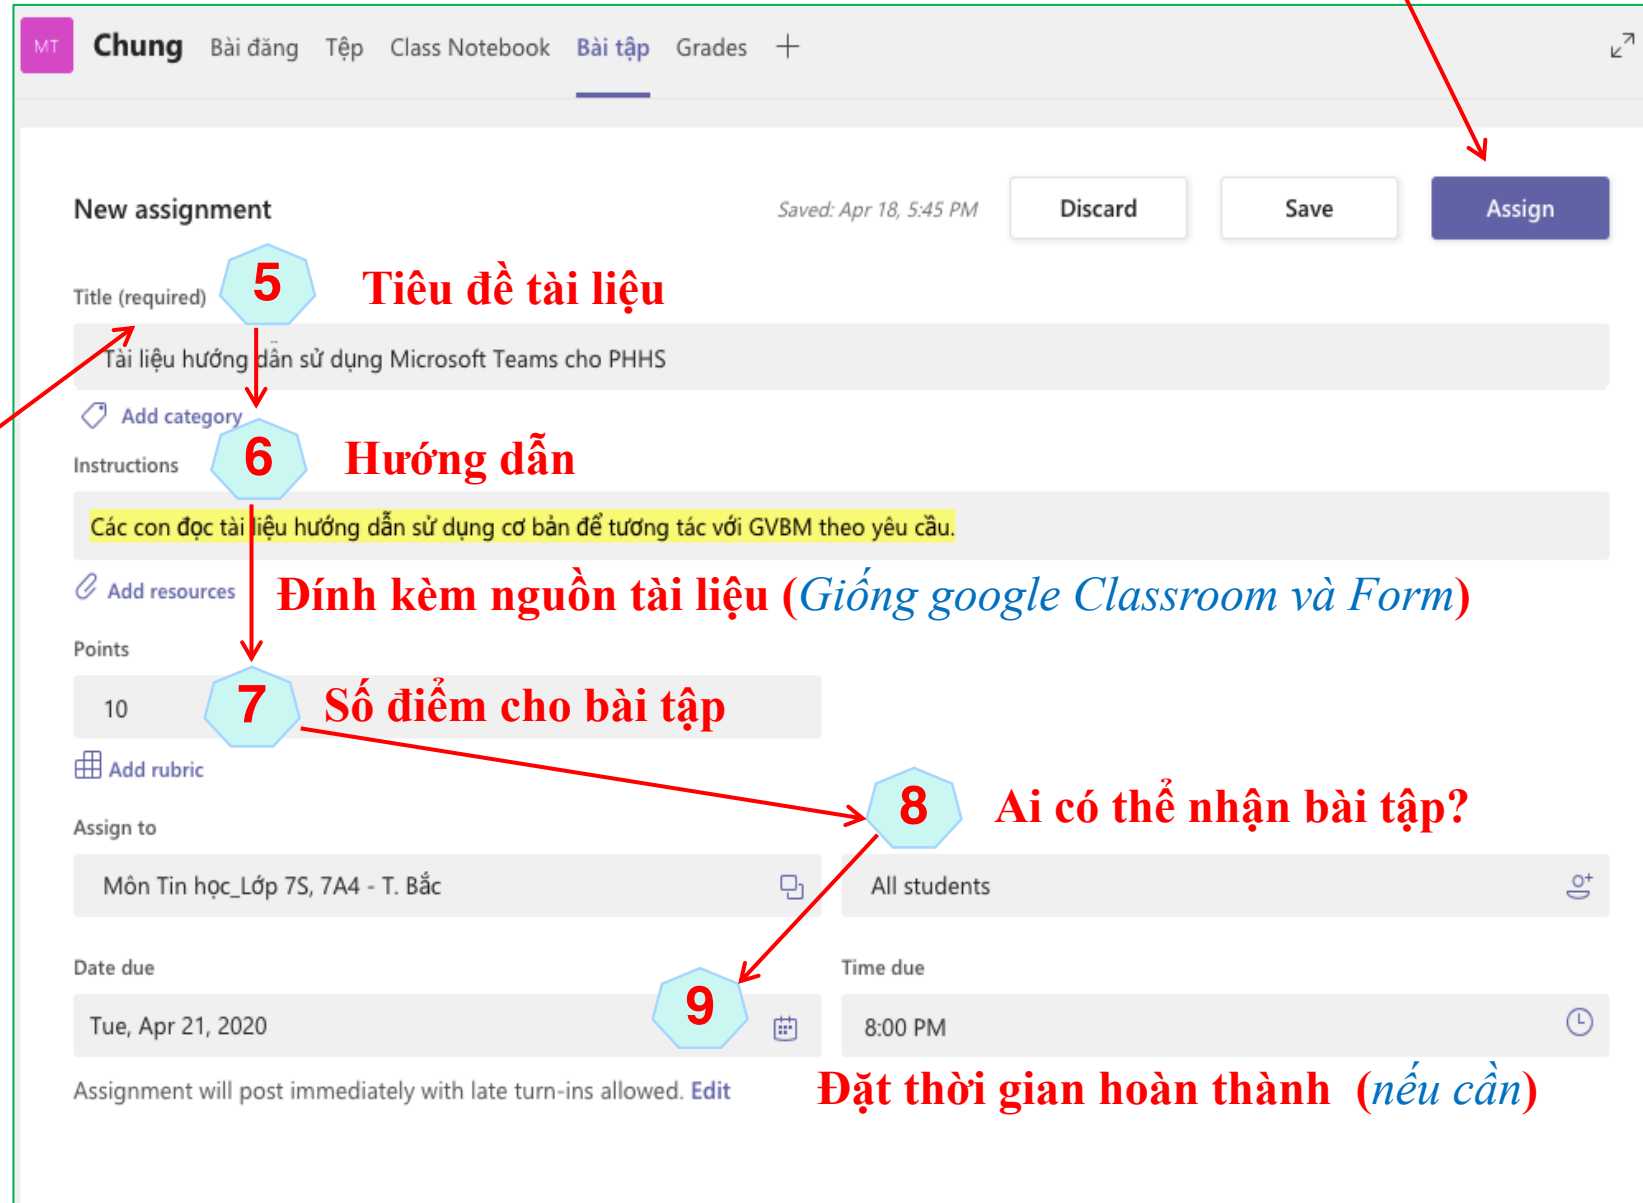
MT Chung Bài đăng Tệp Class Notebook Bài tập Grades +

New assignment

Saved: Apr 18, 5:45 PM

Discard

Save

Assign

Title (required)

5

Tiêu đề tài liệu

Tài liệu hướng dẫn sử dụng Microsoft Teams cho PHHS

Add category

Instructions

6

Hướng dẫn

Các con đọc tài liệu hướng dẫn sử dụng cơ bản để tương tác với GVBM theo yêu cầu.

Add resources

Đính kèm nguồn tài liệu (Giống google Classroom và Form)

Points

10

7

Số điểm cho bài tập

Add rubric

8

Ai có thể nhận bài tập?

Assign to

Môn Tin học_Lớp 7S, 7A4 - T. Bắc

All students

Date due

Time due

Tue, Apr 21, 2020

9

8:00 PM

Assignment will post immediately with late turn-ins allowed. Edit

Đặt thời gian hoàn thành (nếu cần)